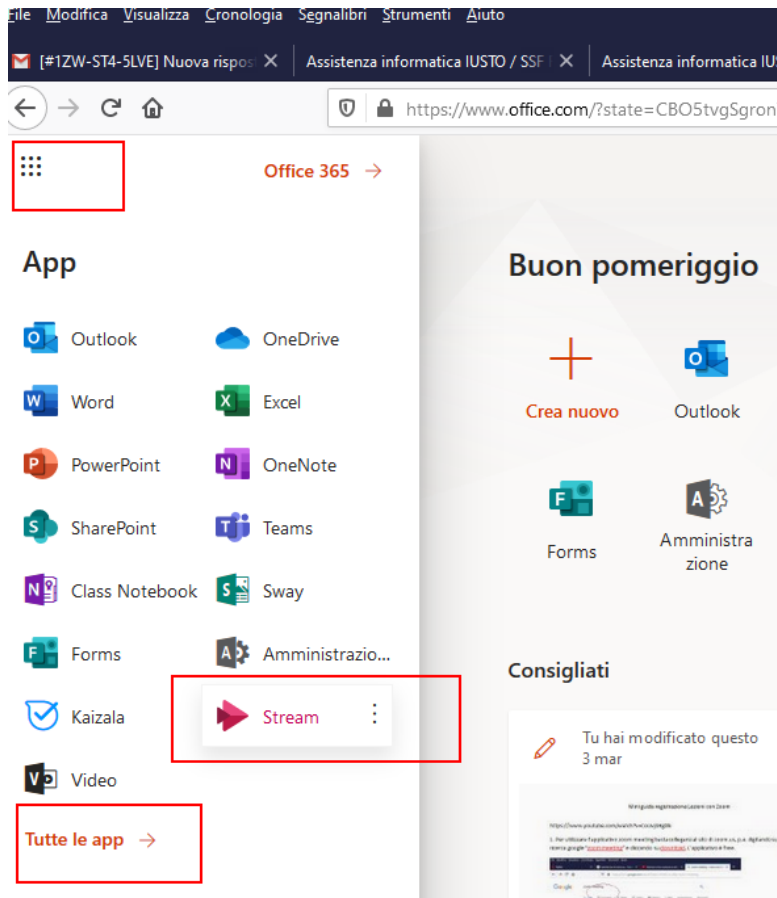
File Modifica Visualizza Cronologia Segnalibri Strumenti Aiuto

[#1ZW-ST4-5LVE] Nuova rispo ✕ | Assistenza informatica IUSTO / SSF ✕ | Assistenza informatica IU

https://www.office.com/?state=CBO5tvgSgron

Office 365 →

App

Outlook
OneDrive
Word
Excel
PowerPoint
OneNote
SharePoint
Teams
Class Notebook
Sway
Forms
Amministrazio...
Kaizala
Stream
Video

Tutte le app →

Buon pomeriggio

Crea nuovo
Outlook
Forms
Amministrazione

Consigliati

Tu hai modificato questo
3 mar

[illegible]